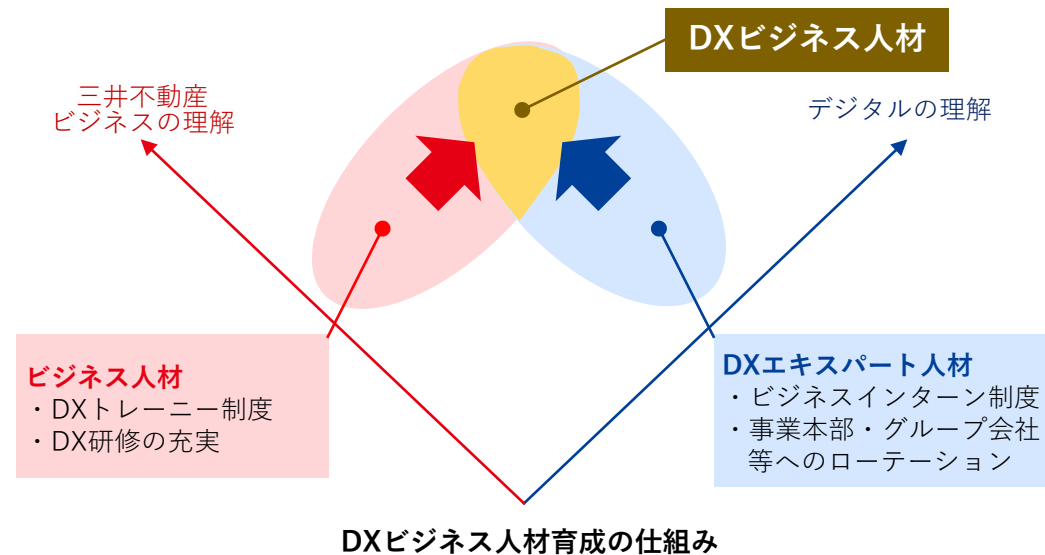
DXビジネス人材

三井不動産
ビジネスの理解

デジタルの理解

ビジネス人材
・DXトレーニー制度
・DX研修の充実

DXエキスパート人材
・ビジネスインターン制度
・事業本部・グループ会社等へのローテーション

DXビジネス人材育成の仕組み